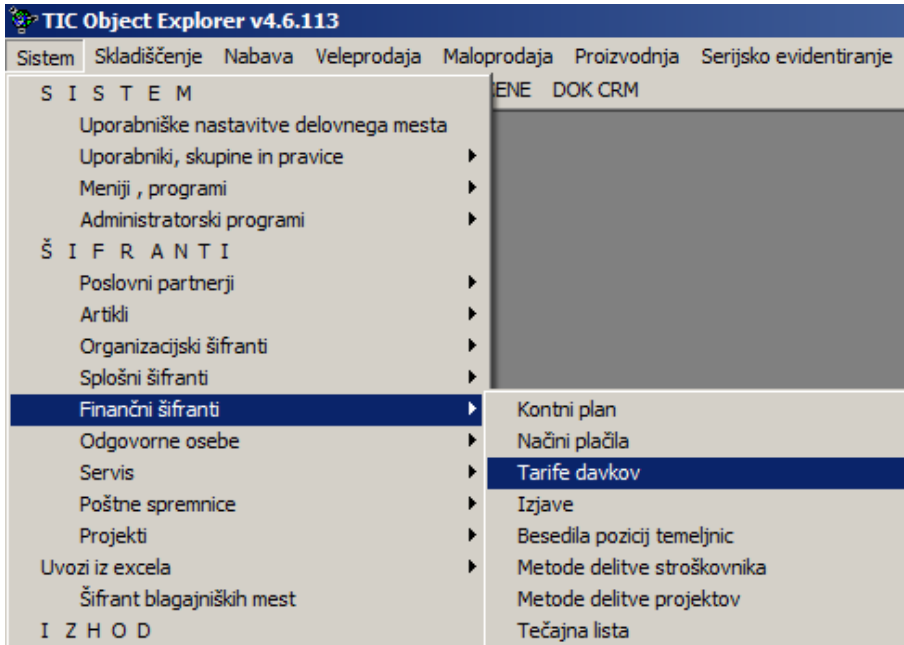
TIC Object Explorer v4.6.113

Sistem Skladiščenje Nabava Veleprodaja Maloprodaja Proizvodnja Serijsko evidentiranje

ENE DOK CRM

S I S T E M
Uporabniške nastavitve delovnega mesta
Uporabniki, skupine in pravice
Meniji , programi
Administratorski programi
Š I F R A N T I
Poslovni partnerji
Artikli
Organizacijski šifranti
Splošni šifranti
Finančni šifranti
Odgovorne osebe
Servis
Poštne spremnice
Projekti
Uvozi iz excela
Šifrant blagajniških mest
I Z H O D

Kontni plan
Načini plačila
Tarife davkov
Izjave
Besedila pozicij temeljnic
Metode delitve stroškovnika
Metode delitve projektov
Tečajna lista